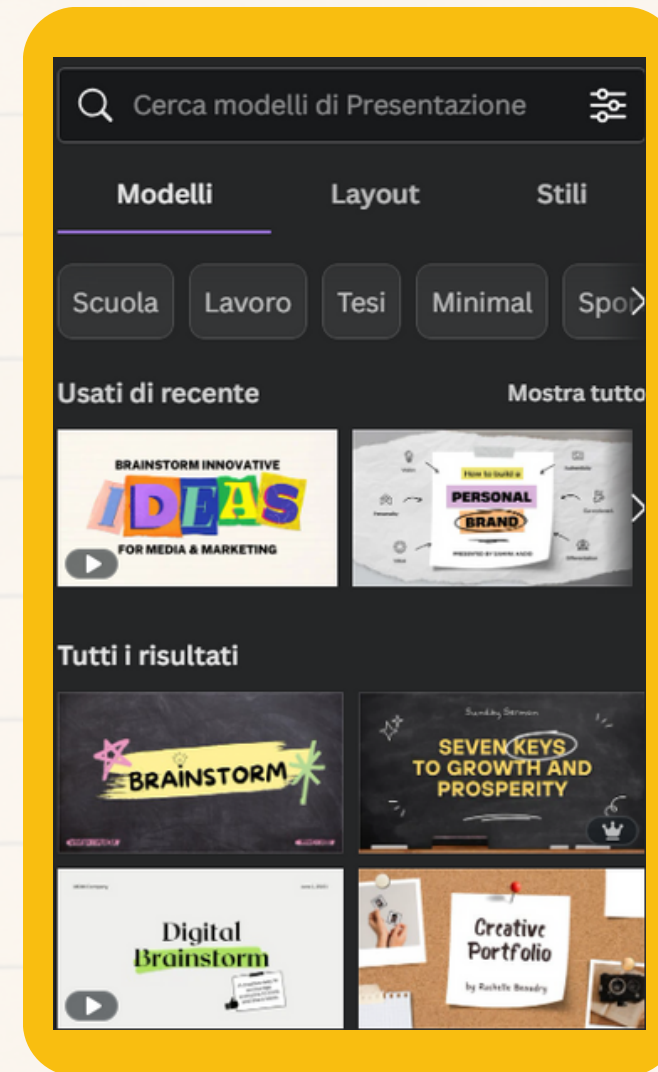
Cerca modelli di Presentazione

Modelli

Layout

Stili

Scuola

Lavoro

Tesi

Minimal

Spo

Usati di recente

Mostra tutto

BRAINSTORM INNOVATIVE

IDEAS

FOR MEDIA & MARKETING

How to build a

PERSONAL

BRAND

Tutti i risultati

BRAINSTORM

Sunday Sermon

SEVEN KEYS TO GROWTH AND PROSPERITY

Digital Brainstorm

Creative Portfolio

by Rachelle Beaudry